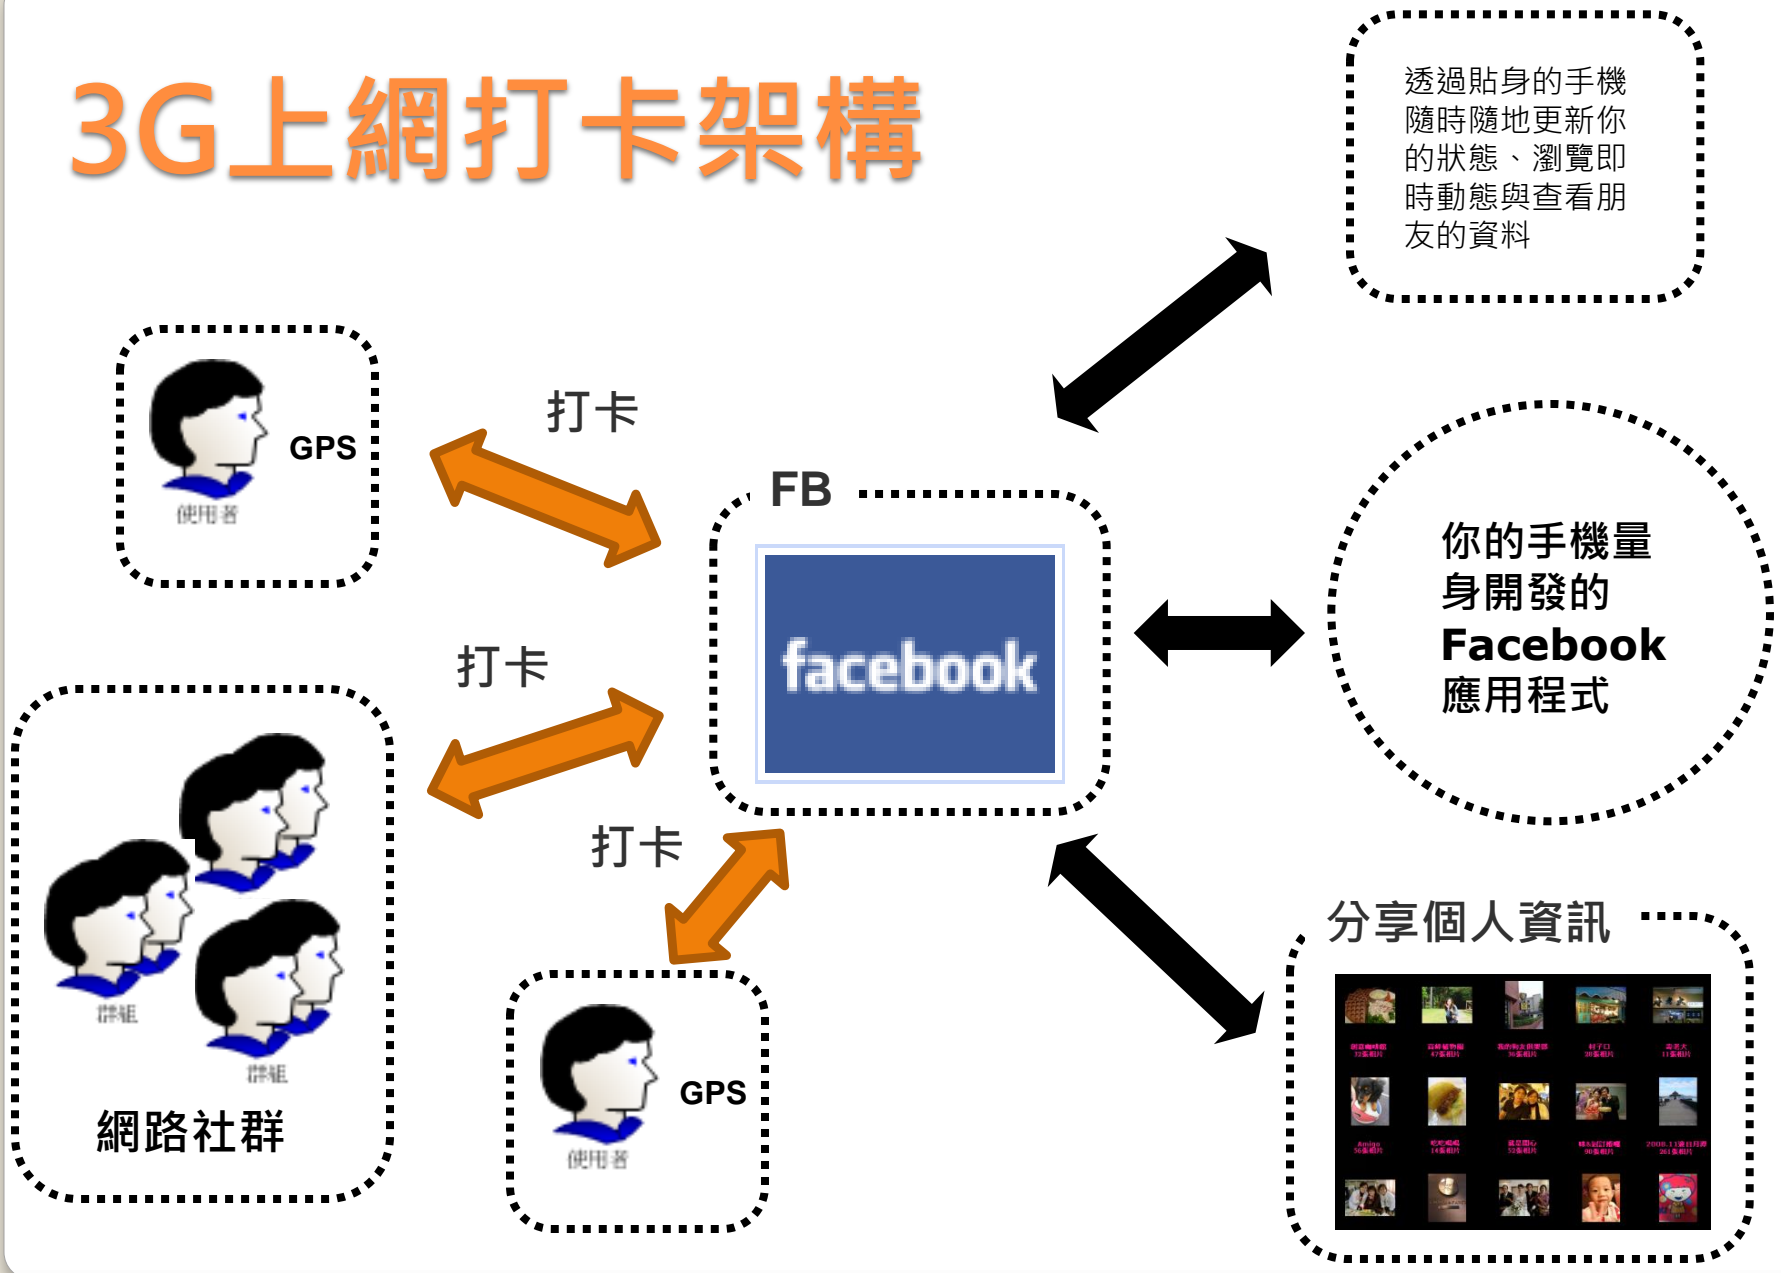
3G上網打卡架構

透過貼身的手機隨時隨地更新你的狀態、瀏覽即時動態與查看朋友的資料

GPS
使用者

打卡

FB

facebook

打卡

你的手機量身開發的
Facebook
應用程式

打卡

群組
群組
網路社群

GPS
使用者

分享個人資訊

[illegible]